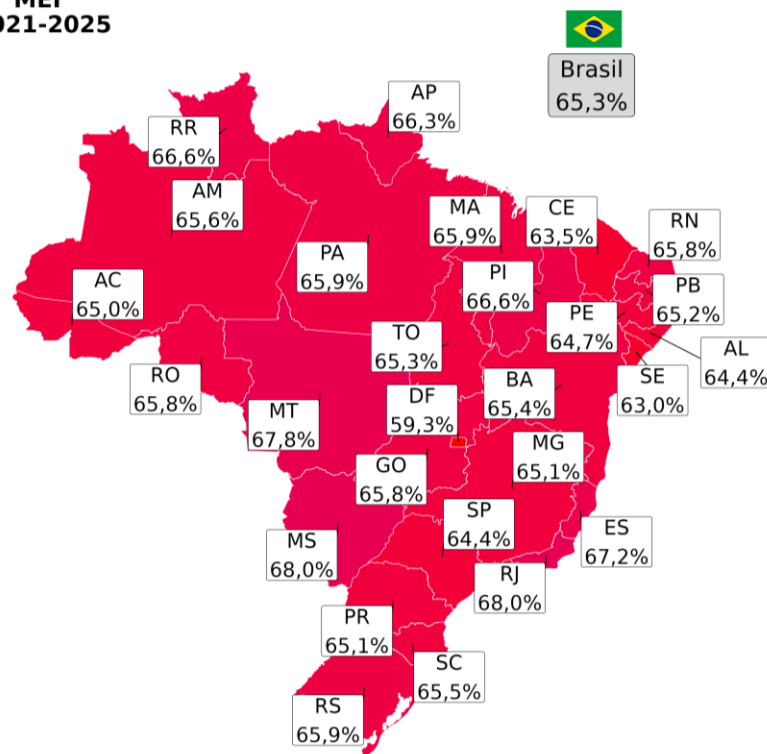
MEI
021-2025

Brasil
65,3%

AP
66,3%

RR
66,6%

AM
65,6%

MA
65,9%

CE
63,5%

RN
65,8%

PA
65,9%

AC
65,0%

PI
66,6%

PB
65,2%

PE
64,7%

TO
65,3%

AL
64,4%

SE
63,0%

RO
65,8%

BA
65,4%

DF
59,3%

MT
67,8%

MG
65,1%

GO
65,8%

SP
64,4%

ES
67,2%

MS
68,0%

RJ
68,0%

PR
65,1%

SC
65,5%

RS
65,9%